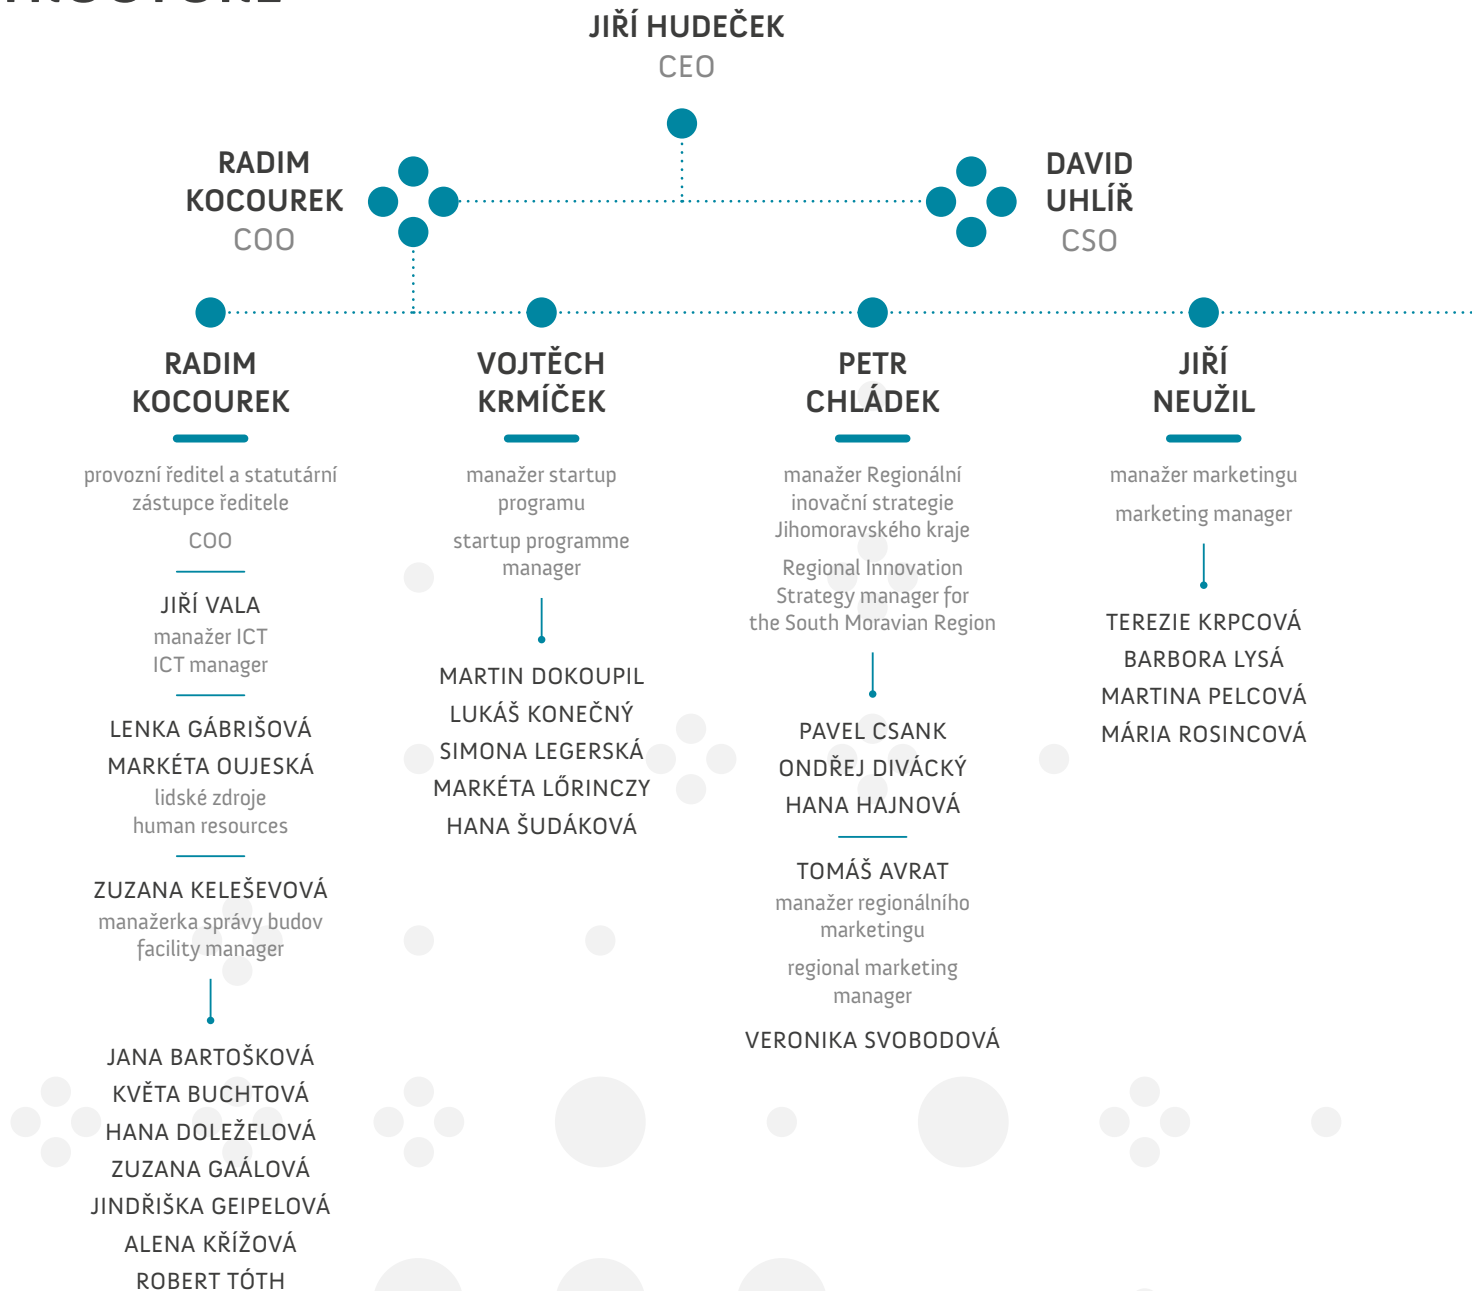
JIŘÍ HUDEČEK
CEO

RADIM KOCOUREK
COO

DAVID UHLÍŘ
CSO

RADIM KOCOUREK

provozní ředitel a statutární zástupce ředitele

COO

JIŘÍ VALA
manažer ICT
ICT manager

LENKA GÁBRIŠOVÁ
MARKÉTA OUJESKÁ
lidské zdroje
human resources

ZUZANA KELEŠEVOVÁ
manažerka správy budov
facility manager

JANA BARTOŠKOVÁ
KVĚTA BUCHTOVÁ
HANA DOLEŽELOVÁ
ZUZANA GAÁLOVÁ
JINDŘIŠKA GEIPELOVÁ
ALENA KŘÍŽOVÁ
ROBERT TÓTH

VOJTĚCH KRMÍČEK

manažer startup programu

startup programme manager

MARTIN DOKOUPIL
LUKÁŠ KONEČNÝ
SIMONA LEGERSKÁ
MARKÉTA LŐRINCZY
HANA ŠUDÁKOVÁ

PETR CHLÁDEK

manažer Regionální inovační strategie Jihomoravského kraje

Regional Innovation Strategy manager for the South Moravian Region

PAVEL CSANK
ONDŘEJ DIVÁCKÝ
HANA HAJNOVÁ

TOMÁŠ AVRAT
manažer regionálního marketingu

regional marketing manager

VERONIKA SVOBODOVÁ

JIŘÍ NEUŽIL

manažer marketingu

marketing manager

TEREZIE KRPCOVÁ
BARBORA LYSÁ
MARTINA PELCOVÁ
MÁRIA ROSINCOVÁ